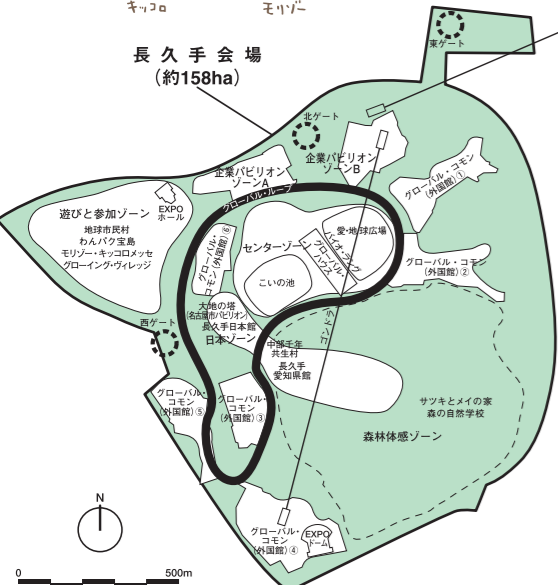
キッコロ

モリゾー

長久手会場
(約158ha)

東ゲート

北ゲート

企業パビリオン
ゾーンA

企業パビリオン
ゾーンB

グローバル・コモン
(外国館)①

EXPO
ホール

グローバル・ループ

遊びと参加ゾーン
地球市民村
わんパク宝島
モリゾー・キッコロメッセ
グローイング・ヴィレッジ

グローバル・コモン(外国館)⑥

センターゾーン

愛・地球広場

バイオ・ラング

グローバル・ハウス

グローバル・コモン
(外国館)②

こいの池

大地の塔
(名古屋市パビリオン)
長久手日本館
日本ゾーン

西ゲート

中部千年共生村
長久手愛知県館

ゴンドラ

グローバル・コモン
(外国館)⑤

グローバル・コモン
(外国館)③

サツキとメイの家
森の自然学校

森林体感ゾーン

N

グローバル・コモン
(外国館)④

EXPO
ドーム

0
500m